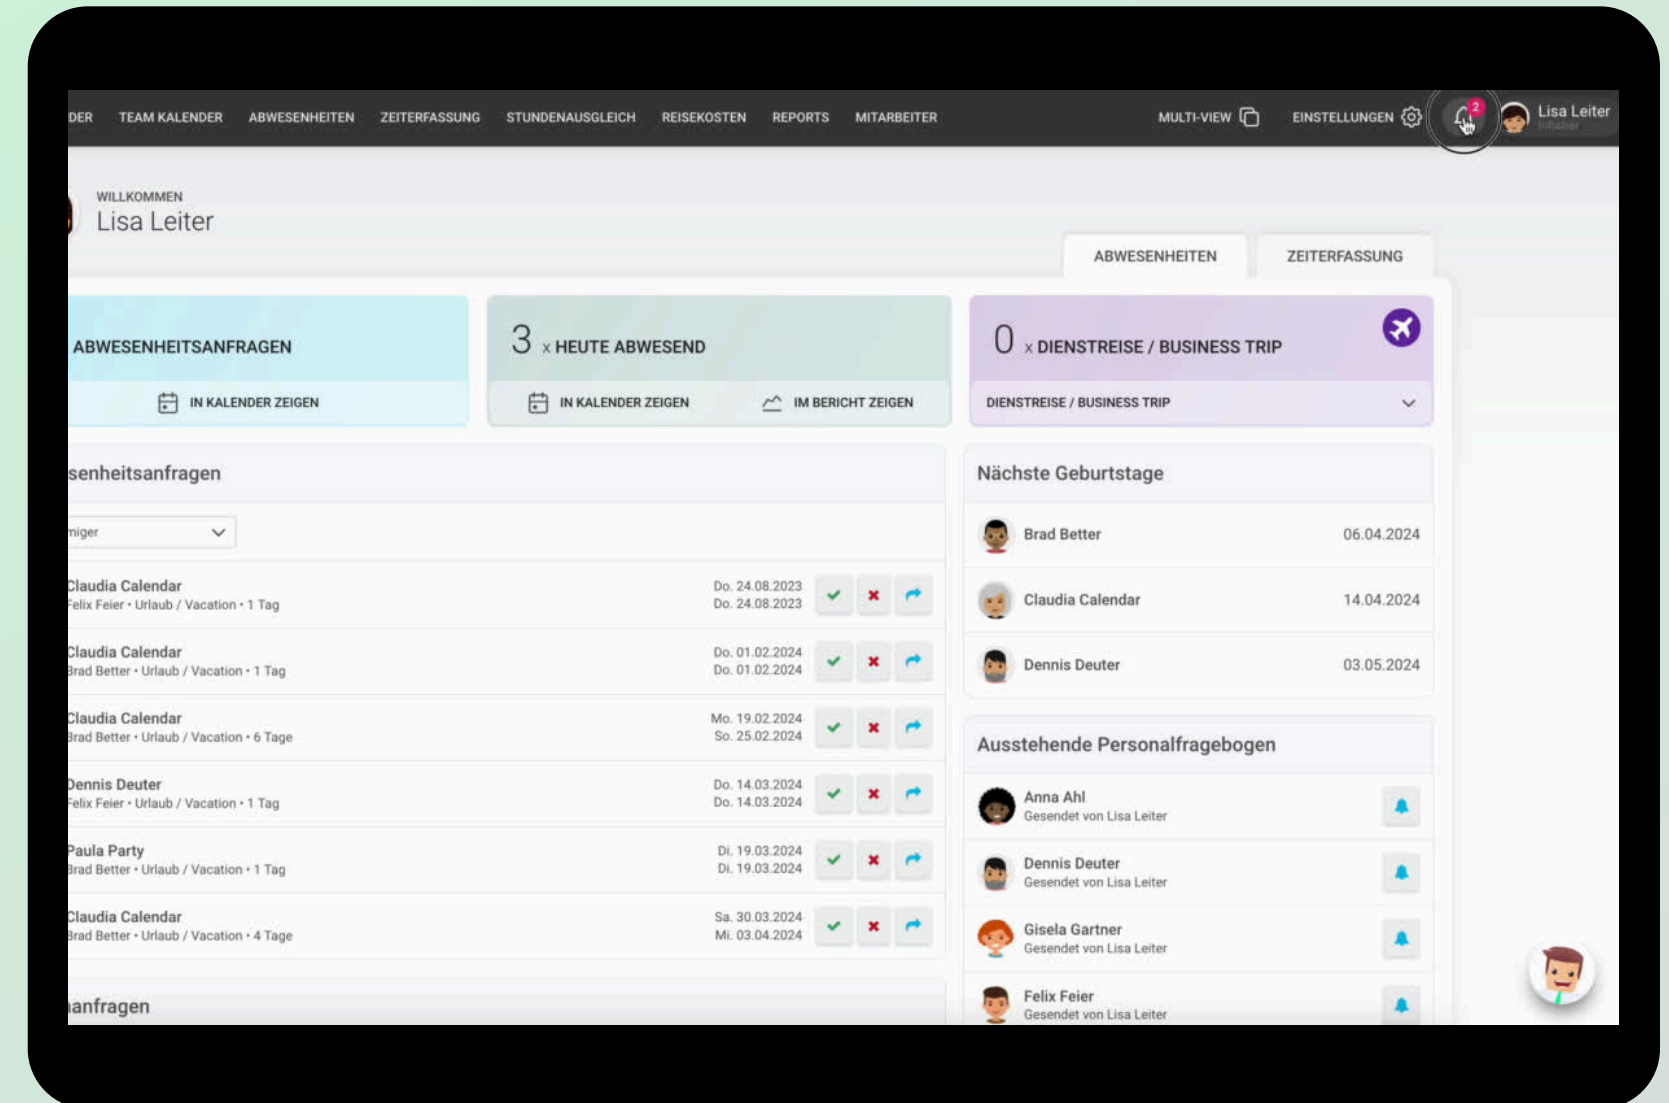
DER TEAM KALENDER ABWESENHEITEN ZEITERFASSUNG STUNDENAUSGLEICH REISEKOSTEN REPORTS MITARBEITER MULTI-VIEW EINSTELLUNGEN 2 Lisa Leiter Inhaber

WILLKOMMEN
Lisa Leiter

ABWESENHEITEN ZEITERFASSUNG

ABWESENHEITSANFRAGEN
IN KALENDER ZEIGEN

3 x HEUTE ABWESEND
IN KALENDER ZEIGEN IM BERICHT ZEIGEN

0 x DIENSTREISE / BUSINESS TRIP
DIENSTREISE / BUSINESS TRIP

senheitsanfragen

niger

Claudia Calendar
Felix Feier • Urlaub / Vacation • 1 Tag
Do. 24.08.2023
Do. 24.08.2023

Claudia Calendar
Brad Better • Urlaub / Vacation • 1 Tag
Do. 01.02.2024
Do. 01.02.2024

Claudia Calendar
Brad Better • Urlaub / Vacation • 6 Tage
Mo. 19.02.2024
So. 25.02.2024

Dennis Deuter
Felix Feier • Urlaub / Vacation • 1 Tag
Do. 14.03.2024
Do. 14.03.2024

Paula Party
Brad Better • Urlaub / Vacation • 1 Tag
Di. 19.03.2024
Di. 19.03.2024

Claudia Calendar
Brad Better • Urlaub / Vacation • 4 Tage
Sa. 30.03.2024
Mi. 03.04.2024

anfragen

Nächste Geburtstage

| Brad Better | 06.04.2024 |
|---|---|
| Claudia Calendar | 14.04.2024 |
| Dennis Deuter | 03.05.2024 |

Ausstehende Personalfragebogen

Anna Ahl
Gesendet von Lisa Leiter

Dennis Deuter
Gesendet von Lisa Leiter

Gisela Gartner
Gesendet von Lisa Leiter

Felix Feier
Gesendet von Lisa Leiter